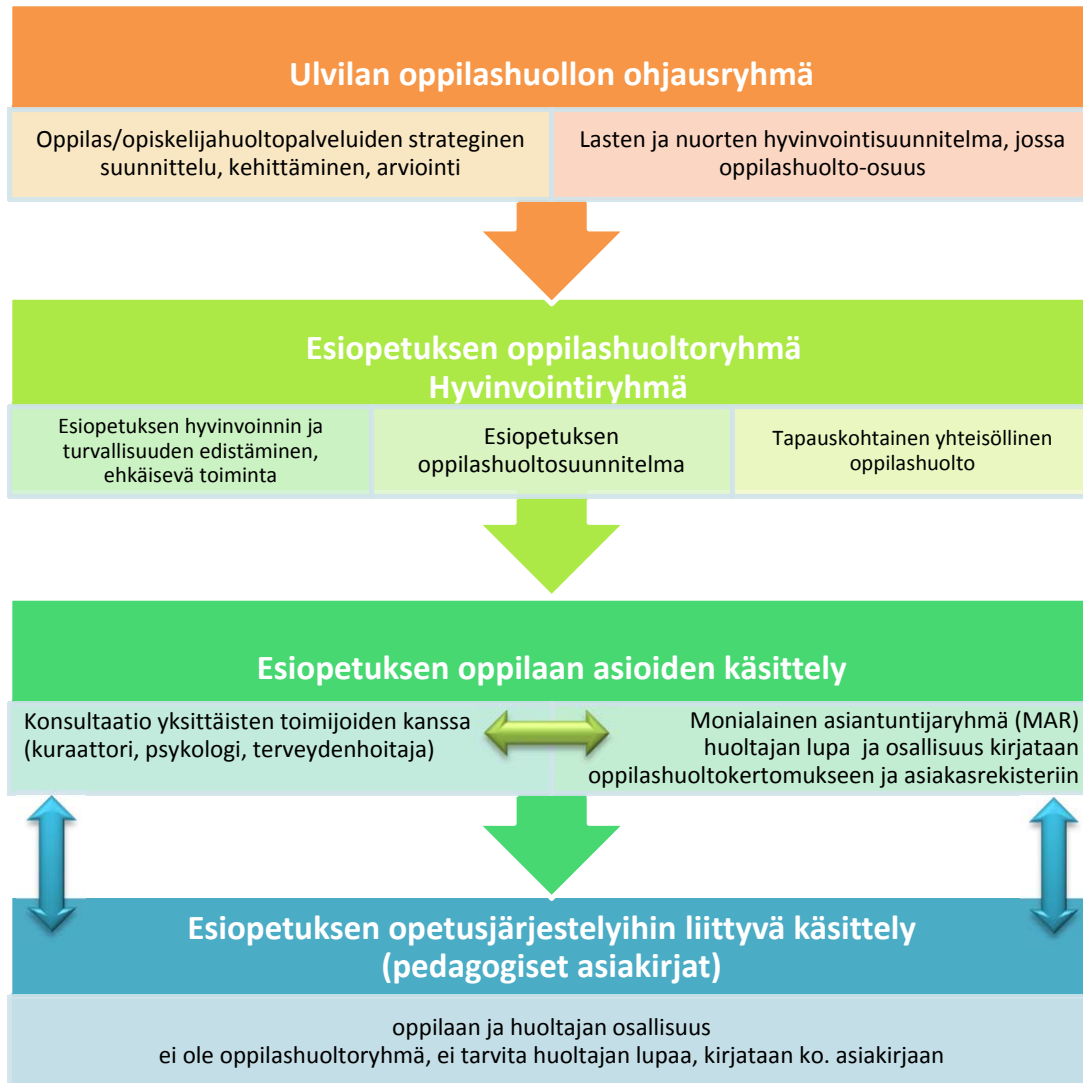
Ulvilan oppilashuollon ohjausryhmä

Oppilas/opiskelijahuoltopalveluiden strateginen suunnittelu, kehittäminen, arviointi

Lasten ja nuorten hyvinvointisuunnitelma, jossa oppilashuolto-osuus

Esiopetuksen oppilashuoltoryhmä
Hyvinvointiryhmä

Esiopetuksen hyvinvoinnin ja turvallisuuden edistäminen, ehkäisevä toiminta

Esiopetuksen oppilashuoltosuunnitelma

Tapauskohtainen yhteisöllinen oppilashuolto

Esiopetuksen oppilaan asioiden käsittely

Konsultaatio yksittäisten toimijoiden kanssa (kuraattori, psykologi, terveydenhoitaja)

Monialainen asiantuntijaryhmä (MAR) huoltajan lupa ja osallisuus kirjataan oppilashuoltokertomukseen ja asiakasrekisteriin

Esiopetuksen opetusjärjestelyihin liittyvä käsittely
(pedagogiset asiakirjat)

oppilaan ja huoltajan osallisuus
ei ole oppilashuoltoryhmä, ei tarvita huoltajan lupaa, kirjataan ko. asiakirjaan